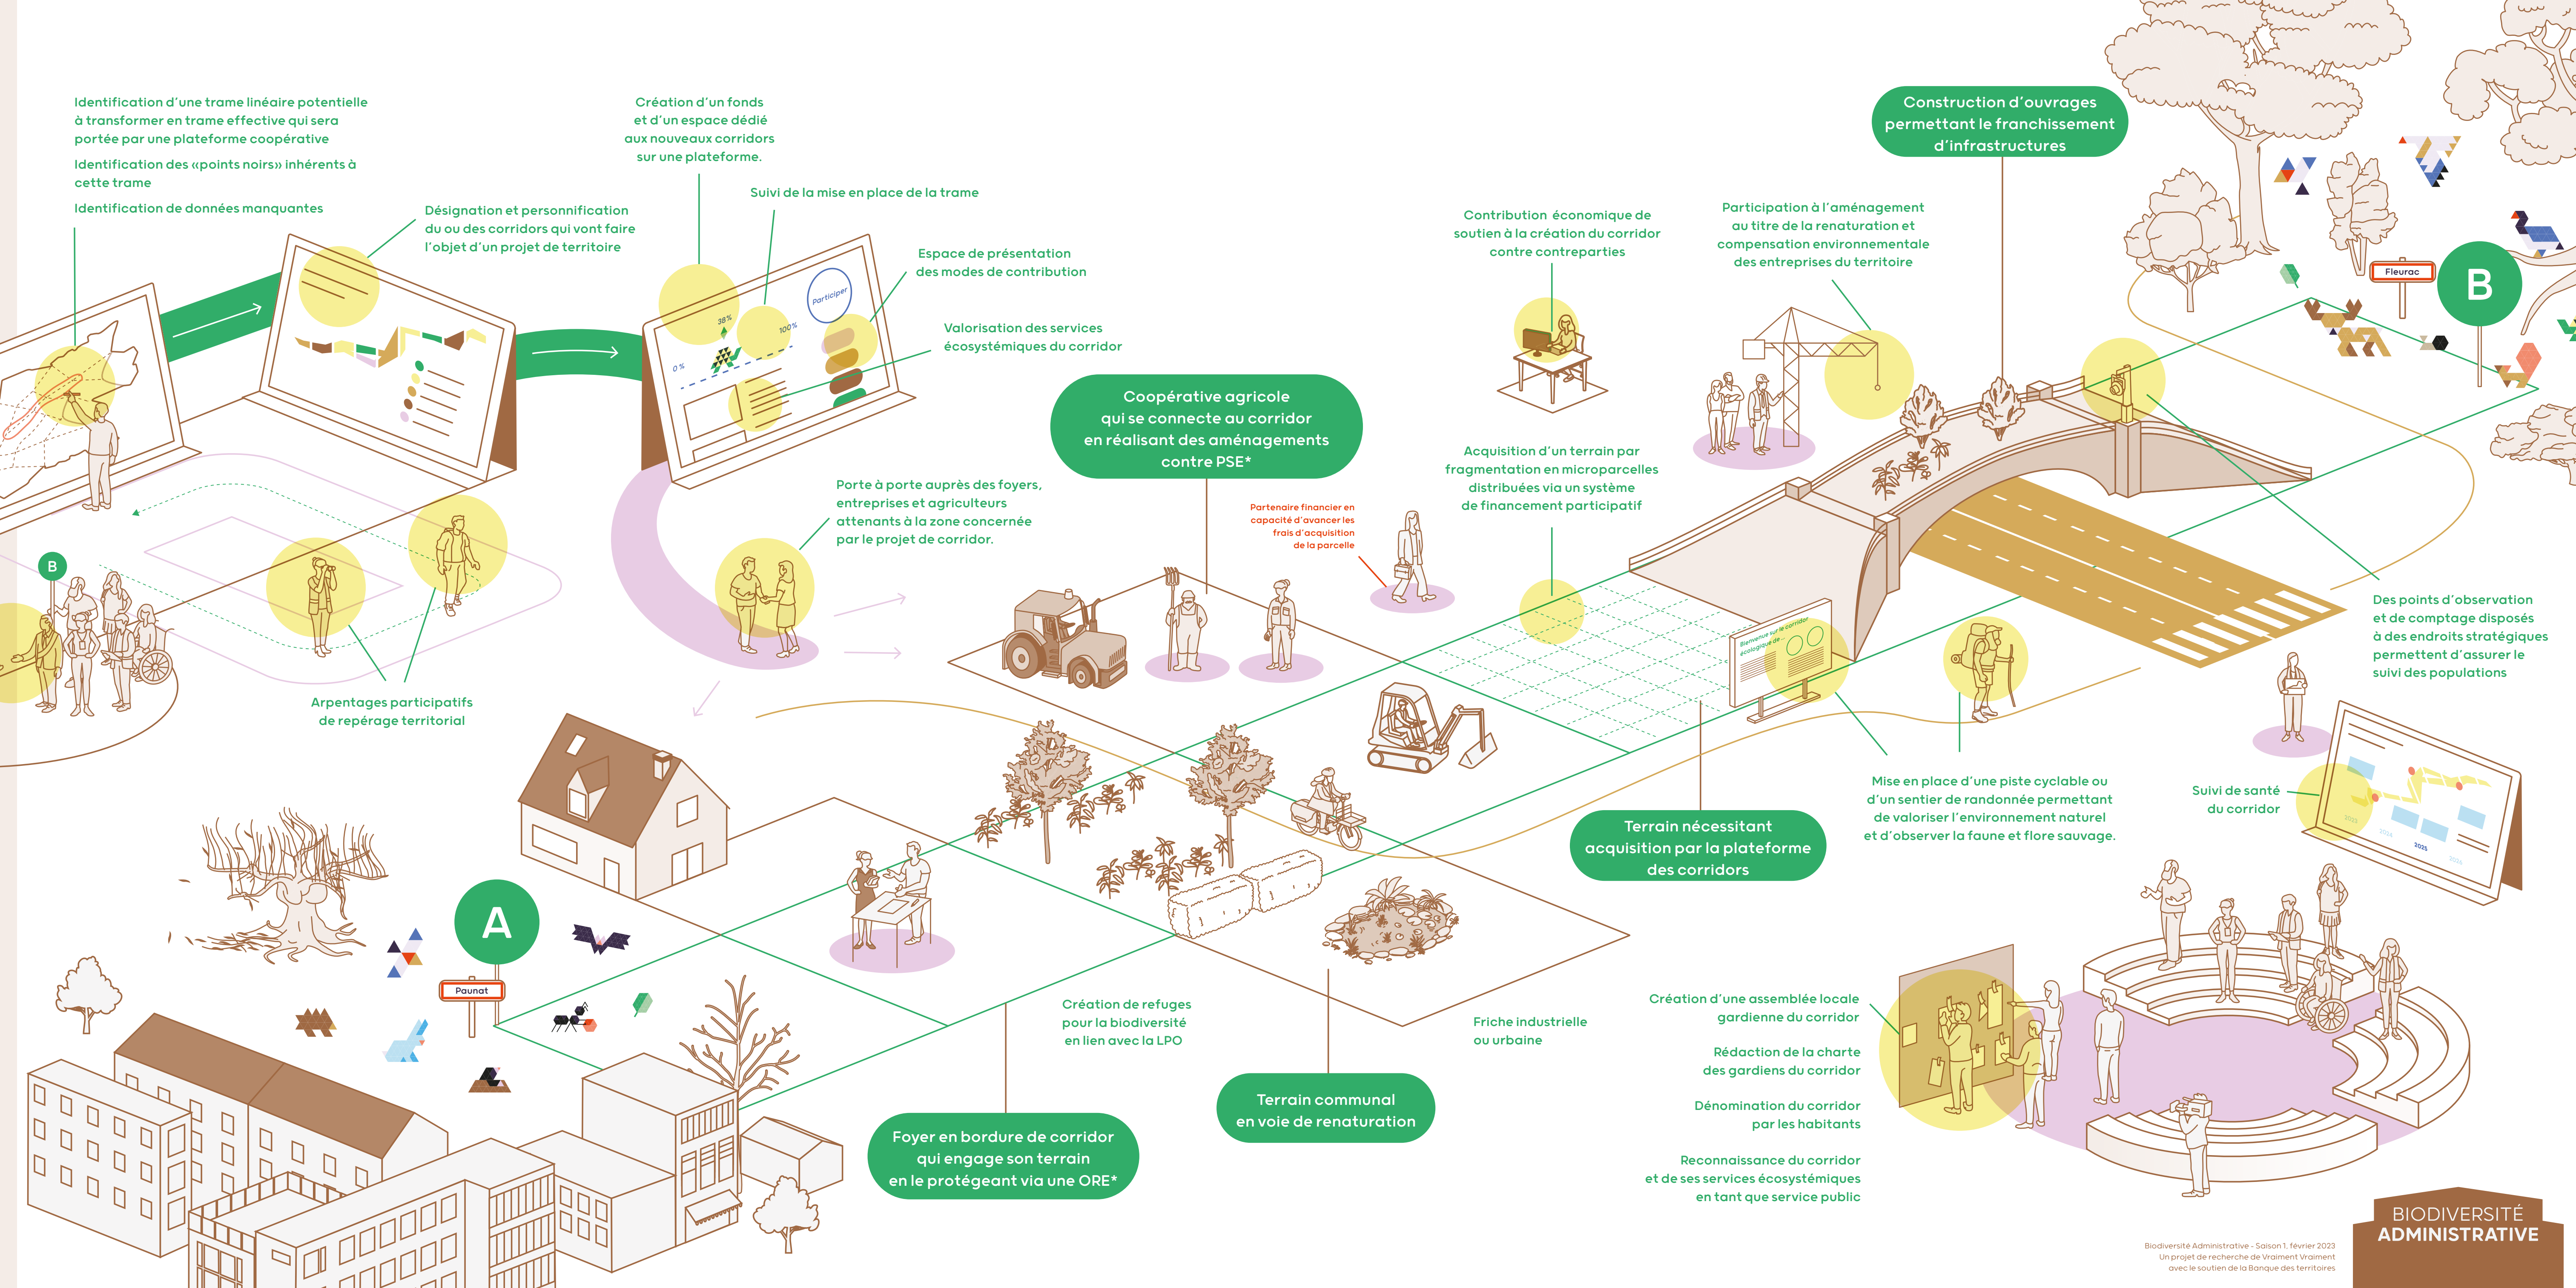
Identification d'une trame linéaire potentielle à transformer en trame effective qui sera portée par une plateforme coopérative

Identification des «points noirs» inhérents à cette trame

Identification de données manquantes

Désignation et personnification du ou des corridors qui vont faire l'objet d'un projet de territoire

Création d'un fonds et d'un espace dédié aux nouveaux corridors sur une plateforme.

Suivi de la mise en place de la trame

Espace de présentation des modes de contribution

Participer

38%

100%

0%

Valorisation des services écosystémiques du corridor

Coopérative agricole qui se connecte au corridor en réalisant des aménagements contre PSE*

Contribution économique de soutien à la création du corridor contre contreparties

Participation à l'aménagement au titre de la renaturation et compensation environnementale des entreprises du territoire

Construction d'ouvrages permettant le franchissement d'infrastructures

Fleurac

B

Porte à porte auprès des foyers, entreprises et agriculteurs attenants à la zone concernée par le projet de corridor.

Partenaire financier en capacité d'avancer les frais d'acquisition de la parcelle

Acquisition d'un terrain par fragmentation en microparcelles distribuées via un système de financement participatif

B

Arpentages participatifs de repérage territorial

Bienvenue sur le corridor écologique de...

Des points d'observation et de comptage disposés à des endroits stratégiques permettent d'assurer le suivi des populations

Mise en place d'une piste cyclable ou d'un sentier de randonnée permettant de valoriser l'environnement naturel et d'observer la faune et flore sauvage.

Suivi de santé du corridor

2023 2024 2025 2026

Terrain nécessitant acquisition par la plateforme des corridors

A

Paunat

Création de refuges pour la biodiversité en lien avec la LPO

Friche industrielle ou urbaine

Création d'une assemblée locale gardienne du corridor

Rédaction de la charte des gardiens du corridor

Dénomination du corridor par les habitants

Reconnaissance du corridor et de ses services écosystémiques en tant que service public

Terrain communal en voie de renaturation

Foyer en bordure de corridor qui engage son terrain en le protégeant via une ORE*

BIODIVERSITÉ ADMINISTRATIVE

Biodiversité Administrative - Saison 1, février 2023
Un projet de recherche de Vraiment Vraiment
avec le soutien de la Banque des territoires